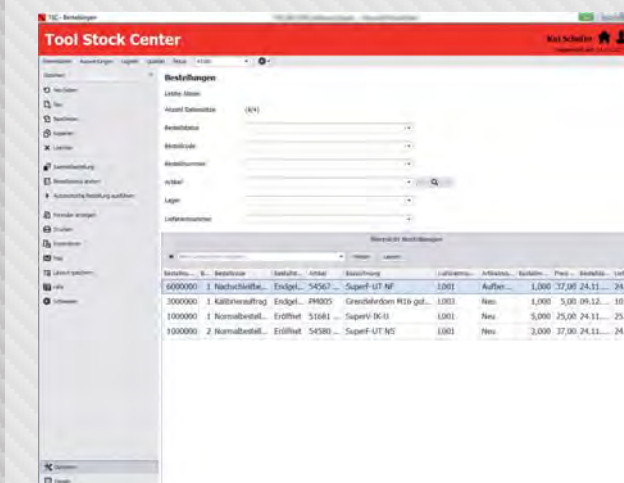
TSC - Bestellungen

Tool Stock Center

Kai Schulte

Stammdaten Auswertungen Logistik Qualität Neue

Speichern

Neu laden

Neu

Speichern

Kopieren

Löschen

Bestellungen

Letzte Stand

Anzahl Datensätze (4/4)

Bestellstatus

Bestellcode

Bestellnummer

Artikel

Lager

Lieferantennummer

Übersicht Bestellungen

| Bestellnu... | B... | Bestellcode | Bestellst... | Artikel | Bezeichnung | Lieferanten... | Artikelzu... | Bestellm... | Preis ... | Bestelld... | Lief... |
|---|---|---|---|---|---|---|---|---|---|---|---|
| 6000000 | 1 | Nachschleifbe... | Endgel... | 54567 ... | SuperF-UT NF | 1001 | Aufber... | 1,000 | 37,00 | 24.11.... | 24 |
| 3000000 | 1 | Kalibrierauftrag | Endgel... | PM005 | Grenzlehrdorn M16 gut... | 1001 | Neu | 1,000 | 5,00 | 09.12.... | 10 |
| 1000000 | 1 | Normalbestell... | Eröffnet | 51681 ... | SuperV-IK-D | 1001 | Neu | 5,000 | 25,00 | 24.11.... | 25 |
| 1000000 | 2 | Normalbestell... | Eröffnet | 54580 ... | SuperF-UT NS | 1001 | Neu | 2,000 | 37,00 | 24.11.... | 24 |